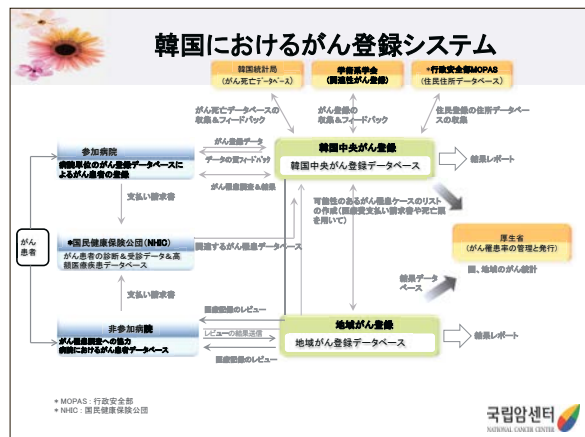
韓国におけるがん登録システム

韓国統計局
（がん死亡データベース）

学術医学会
（部位別がん登録）

*行政安全部MOPAS
（住民住所データベース）

がん死亡データベースの収集＆フィードバック

がん登録の収集＆フィードバック

住民登録の住所データベースの収集

参加病院
病院単位のがん登録データベースによるがん患者の登録

がん登録データ

データの質のフィードバック

がん登録調査＆結果

韓国中央がん登録
韓国中央がん登録データベース

結果レポート

支払い請求書

がん患者

*国民健康保険公団（NHIC）
がん患者の診断＆受診データ＆高額医療疾患データベース

関連するがん患者データベース

可能性のあるがん患者ケースのリストの作成（医療費支払い請求書や死亡票を用いて）

厚生省
（がん罹患率の管理と発行）

結果データベース

国、地域のがん統計

支払い請求書

医療記録のレビュー

非参加病院
がん患者調査への協力
病院におけるがん患者データベース

レビューの結果送信

医療記録のレビュー

地域がん登録
地域がん登録データベース

結果レポート

* MOPAS：行政安全部
* NHIC：国民健康保険公団

국립암센터
NATIONAL CANCER CENTER